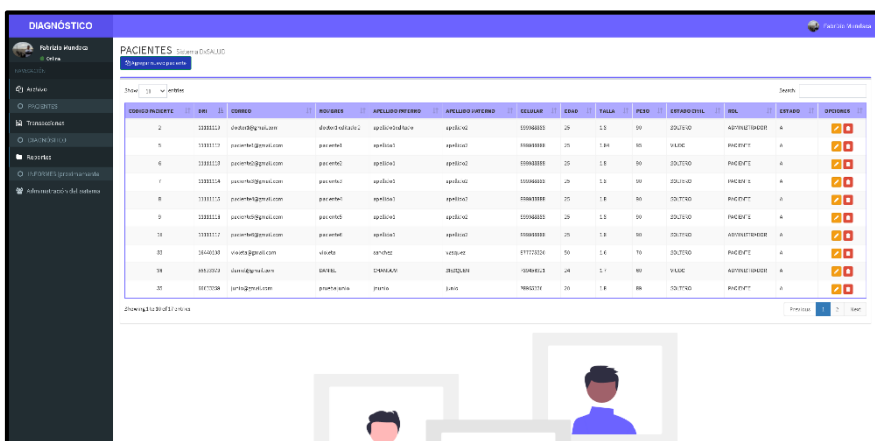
DIAGNÓSTICO

Fabrizio Mendoza

Fabrizio Mendoza
Online

NAVEGACIÓN

Archivo

PACIENTES

Transacciones

DIAGNÓSTICO

Reportes

INFORMES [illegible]

Administración del sistema

PACIENTES Sistema DxSALUD

Agregar nuevo paciente

Show 10 entries

Search:

| CODIGO PACIENTE | DNI | CORREO | NOMBRES | APELLIDO PATERNO | APELLIDO MATERNO | CELULAR | EDAD | TALLA | PESO | ESTADO CIVIL | ROL | ESTADO | OPCIONES |
|---|---|---|---|---|---|---|---|---|---|---|---|---|---|
| 2 | 11111113 | doctor3@gmail.com | doctor3editado2 | apellido1editado | apellido2 | 999888888 | 25 | 1.5 | 50 | SOLTERO | ADMINISTRADOR | A | |
| 5 | 11111112 | paciente2@gmail.com | paciente2 | apellido1 | apellido2 | 999888888 | 25 | 1.84 | 80 | VIUDO | PACIENTE | A | |
| 6 | 11111113 | paciente3@gmail.com | paciente3 | apellido1 | apellido2 | 999888888 | 25 | 1.8 | 90 | SOLTERO | PACIENTE | A | |
| 7 | 11111114 | paciente4@gmail.com | paciente4 | apellido1 | apellido2 | 999888888 | 25 | 1.8 | 90 | SOLTERO | PACIENTE | A | |
| 8 | 11111115 | paciente5@gmail.com | paciente5 | apellido1 | apellido2 | 999888888 | 25 | 1.8 | 90 | SOLTERO | PACIENTE | A | |
| 9 | 11111116 | paciente6@gmail.com | paciente6 | apellido1 | apellido2 | 999888888 | 25 | 1.8 | 90 | SOLTERO | PACIENTE | A | |
| 10 | 11111117 | paciente7@gmail.com | paciente7 | apellido1 | apellido2 | 999888888 | 25 | 1.8 | 90 | SOLTERO | ADMINISTRADOR | A | |
| 11 | 16440138 | violeta@gmail.com | violeta | sanchez | vasquez | 977773324 | 50 | 1.6 | 70 | SOLTERO | PACIENTE | A | |
| 19 | 65532573 | daniel@gmail.com | DANIEL | CHANCAN | DUQUEN | 950490613 | 24 | 1.7 | 80 | VIUDO | ADMINISTRADOR | A | |
| 21 | 98773338 | junio@gmail.com | pruebajunio | junio | junio | 98663276 | 20 | 1.8 | 89 | SOLTERO | PACIENTE | A | |

Showing 1 to 10 of 17 entries

Previous 1 2 Next